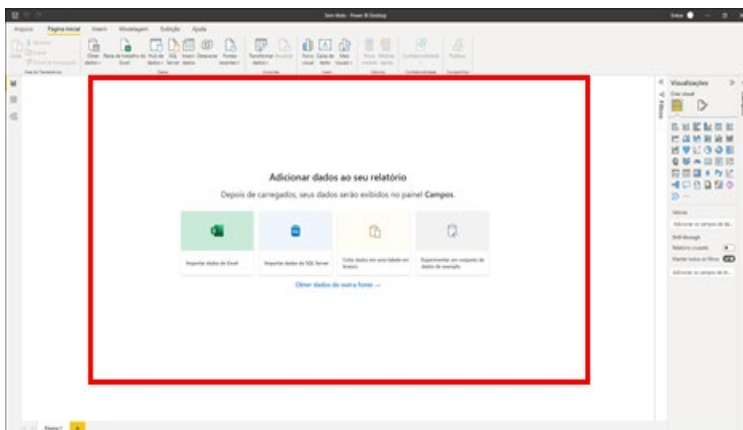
Sem título - Power BI Desktop

Arquivo Página Inicial Inserir Modelagem Exibição Ajuda

Adicionar dados ao seu relatório

Depois de carregados, seus dados serão exibidos no painel **Campos**.

Importar dados do Excel

Importar dados do SQL Server

Colar dados em uma tabela em branco

Experimentar um conjunto de dados de exemplo

Obter dados de outra fonte →

Visualizações

Filtros

Criar visual

Valores

Adicionar os campos de da...

Drill-through

Relatório cruzado

Manter todos os filtros

Adicionar os campos de dr...

Página 1